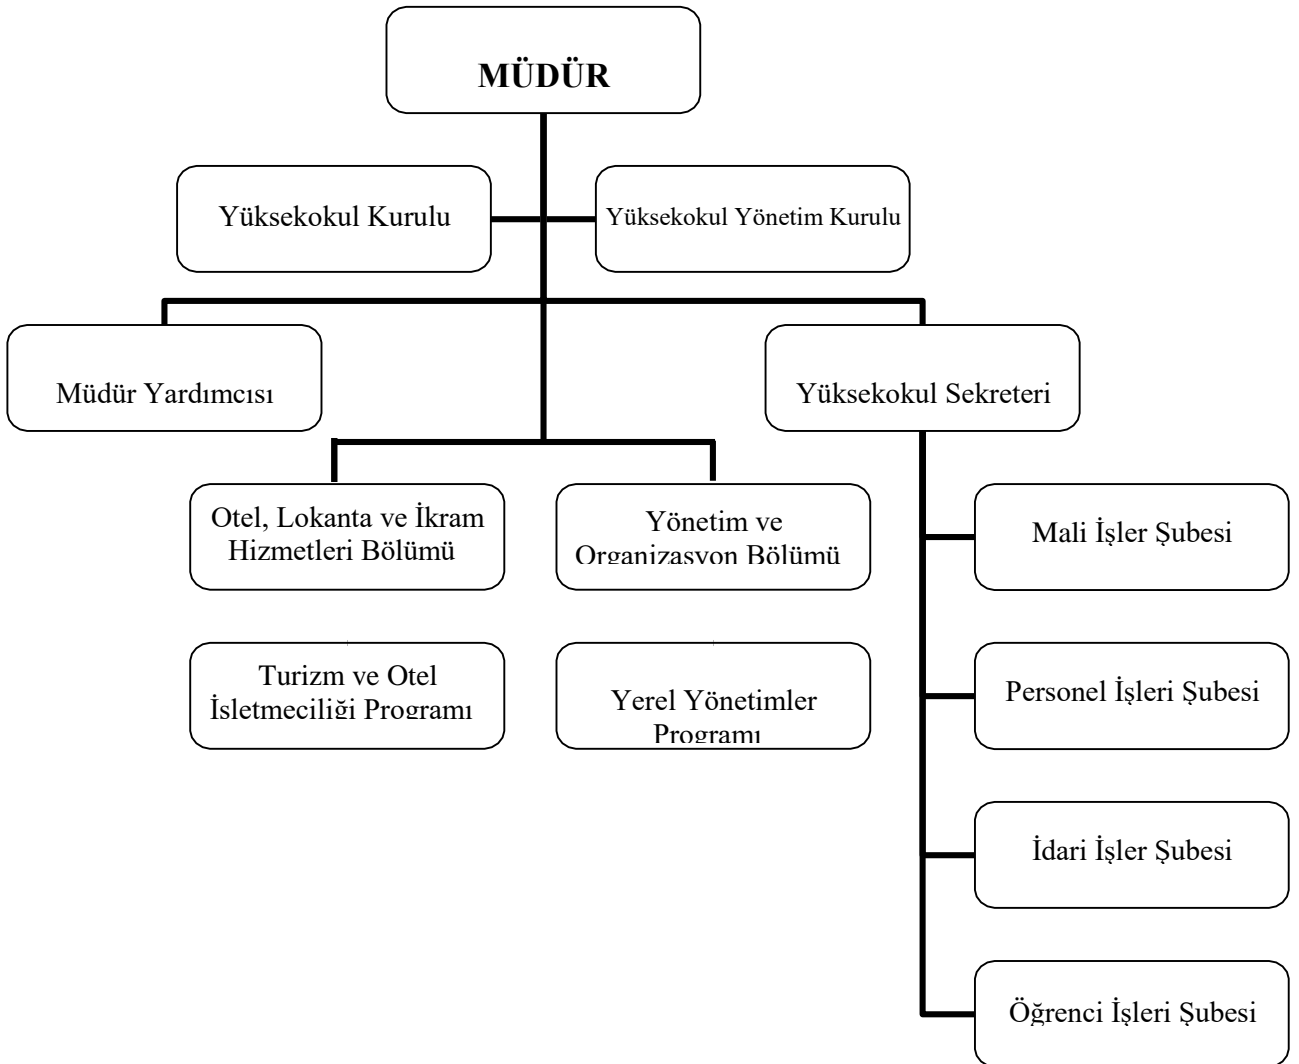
MÜDÜR

Yüksekokul Kurulu

Yüksekokul Yönetim Kurulu

Müdür Yardımcısı

Yüksekokul Sekreteri

Otel, Lokanta ve İkram Hizmetleri Bölümü

Yönetim ve Organizasyon Bölümü

Mali İşler Şubesi

Turizm ve Otel İşletmeciliği Programı

Yerel Yönetimler Programı

Personel İşleri Şubesi

İdari İşler Şubesi

Öğrenci İşleri Şubesi